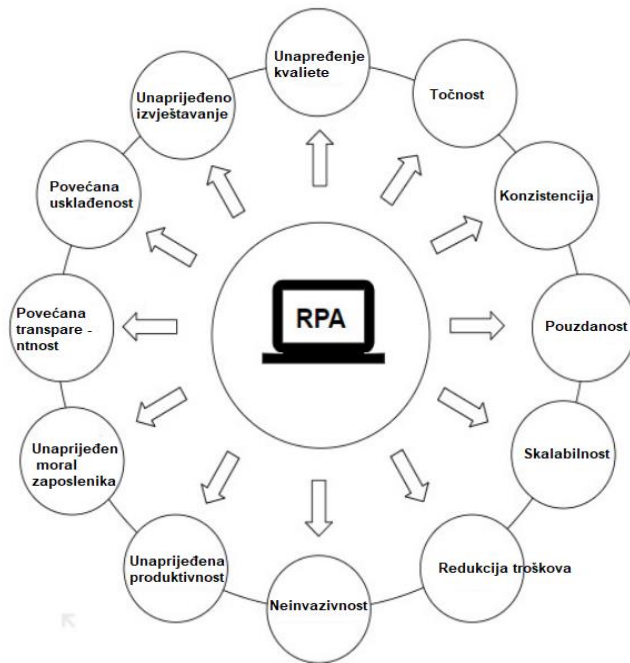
RPA

Unapređenje kvaliete

Točnost

Konzistencija

Pouzdanost

Skalabilnost

Redukcija troškova

Neinvazivnost

Unaprijeđena produktivnost

Unaprijeđen moral zaposlenika

Povećana transpare - ntnost

Povećana usklađenost

Unaprijeđeno izvještavanje